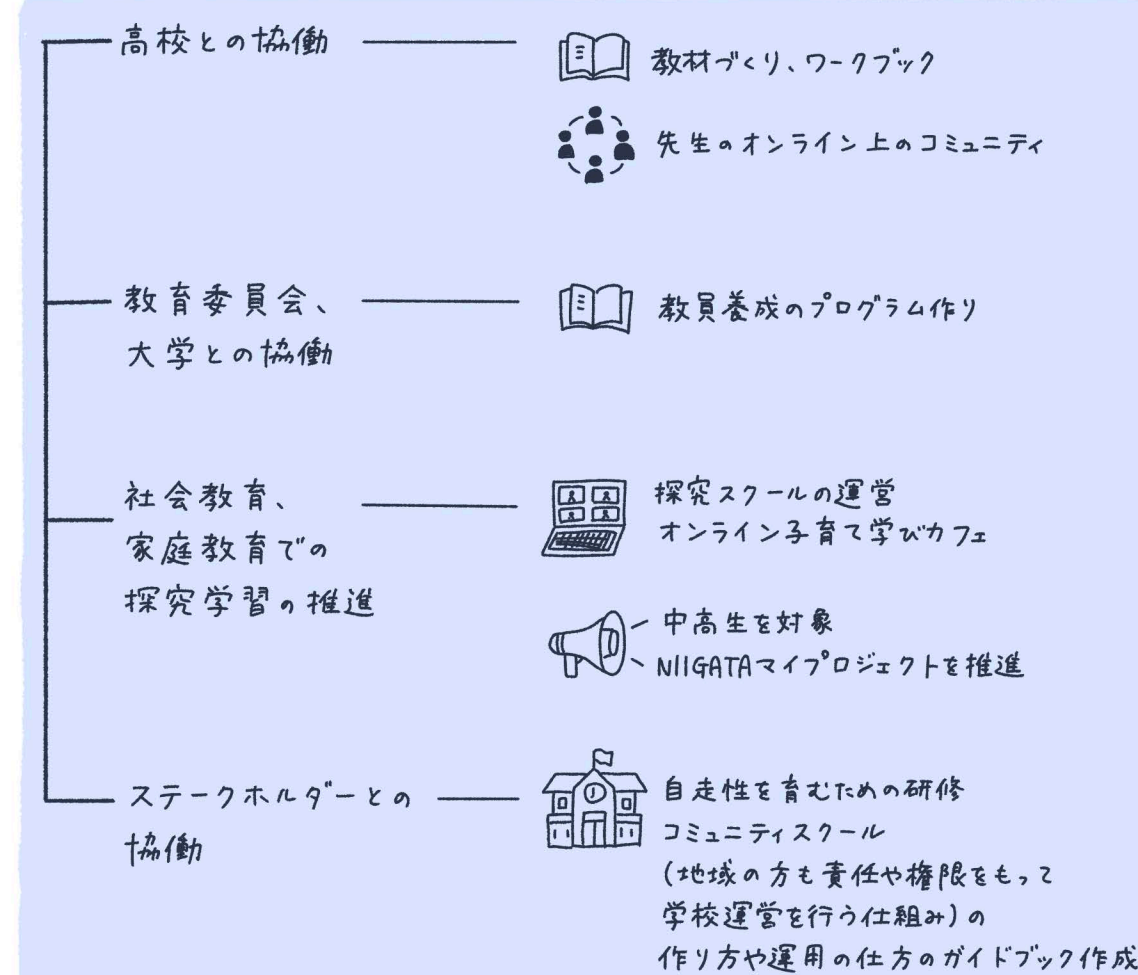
高校との協働

教材づくり、ワークブック

先生のオンライン上のコミュニティ

教育委員会、大学との協働

教員養成のプログラム作り

社会教育、家庭教育での探究学習の推進

探究スクールの運営
オンライン子育て学びカフェ

中高生を対象
NIIGATAマイプロジェクトを推進

ステークホルダーとの協働

自走性を育むための研修
コミュニティスクール
(地域の方も責任や権限をもって学校運営を行う仕組み)の
作り方や運用の仕方のガイドブック作成